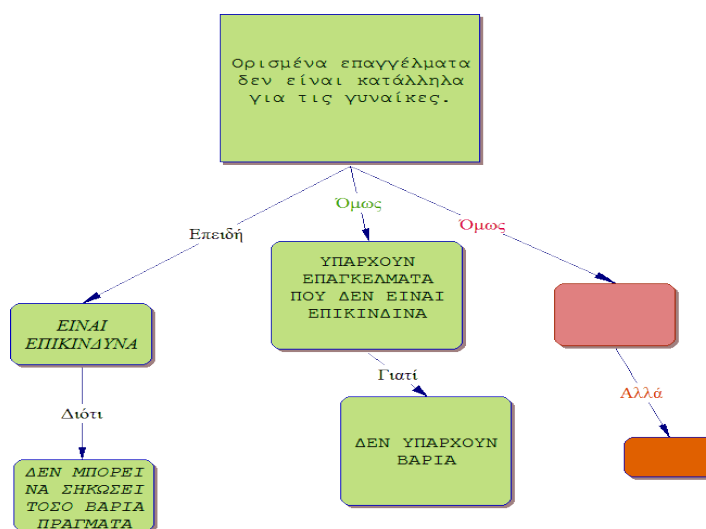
Ορισμένα επαγγέλματα δεν είναι κατάλληλα για τις γυναίκες.

Επειδή

ΕΙΝΑΙ ΕΠΙΚΙΝΔΥΝΑ

Διότι

ΔΕΝ ΜΠΟΡΕΙ ΝΑ ΣΗΚΩΣΕΙ ΤΟΣΟ ΒΑΡΙΑ ΠΡΑΓΜΑΤΑ

Όμως

ΥΠΑΡΧΟΥΝ ΕΠΑΓΚΕΛΜΑΤΑ ΠΟΥ ΔΕΝ ΕΙΝΑΙ ΕΠΙΚΙΝΔΙΝΑ

Γιατί

ΔΕΝ ΥΠΑΡΧΟΥΝ ΒΑΡΙΑ

Όμως

Αλλά